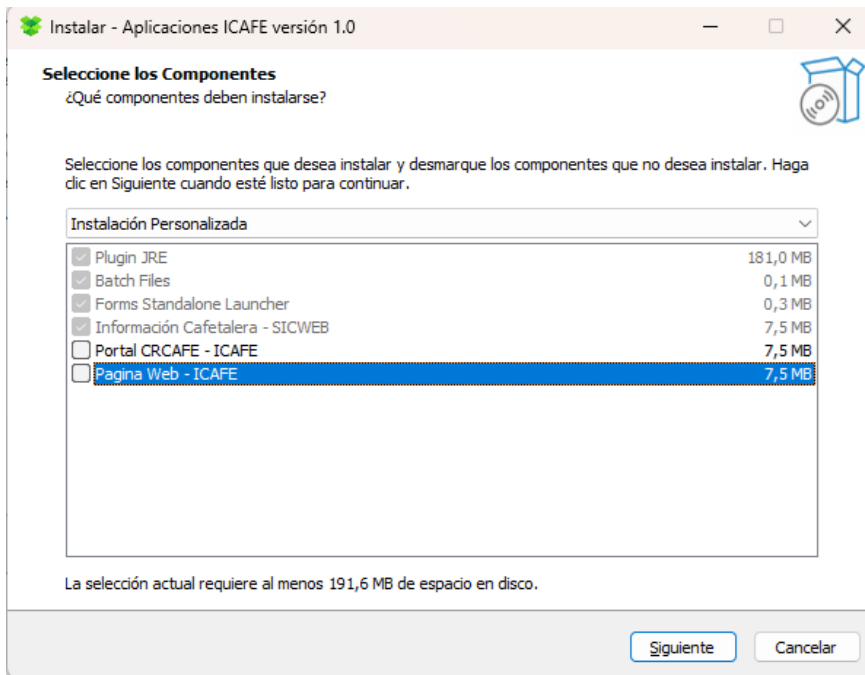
Instalar - Aplicaciones ICAFE versión 1.0

Seleccione los Componentes
¿Qué componentes deben instalarse?

Seleccione los componentes que desea instalar y desmarque los componentes que no desea instalar. Haga clic en Siguiente cuando esté listo para continuar.

Instalación Personalizada

| | |
|---|---|
| Plugin JRE | 181,0 MB |
| Batch Files | 0,1 MB |
| Forms Standalone Launcher | 0,3 MB |
| Información Cafetalera - SICWEB | 7,5 MB |
| Portal CRCAFE - ICAFE | 7,5 MB |
| Pagina Web - ICAFE | 7,5 MB |

La selección actual requiere al menos 191,6 MB de espacio en disco.

Siguiente
Cancelar